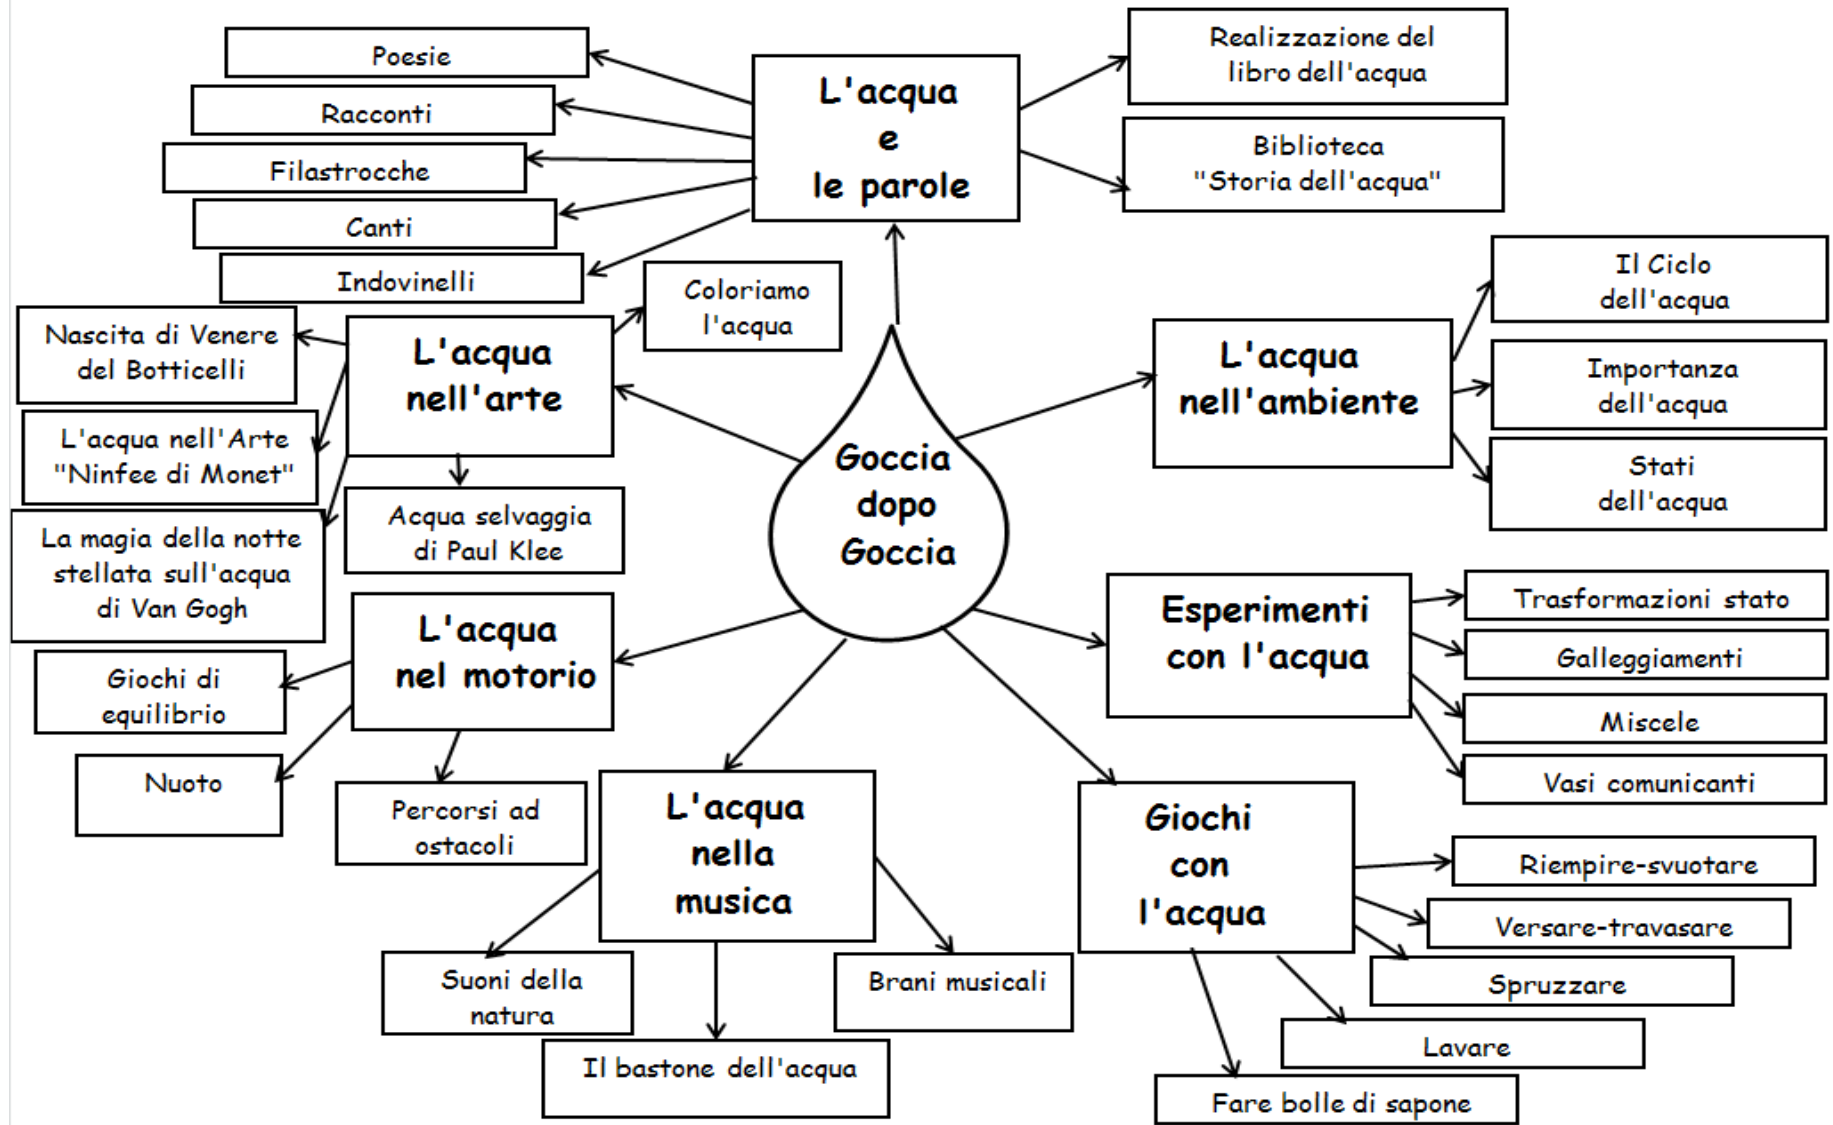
Goccia dopo Goccia

L'acqua e le parole

Poesie

Racconti

Filastrocche

Canti

Indovinelli

Realizzazione del libro dell'acqua

Biblioteca "Storia dell'acqua"

L'acqua nell'arte

Coloriamo l'acqua

Nascita di Venere del Botticelli

L'acqua nell'Arte "Ninfee di Monet"

La magia della notte stellata sull'acqua di Van Gogh

Acqua selvaggia di Paul Klee

L'acqua nell'ambiente

Il Ciclo dell'acqua

Importanza dell'acqua

Stati dell'acqua

Esperimenti con l'acqua

Trasformazioni stato

Galleggiamenti

Miscele

Vasi comunicanti

L'acqua nel motorio

Giochi di equilibrio

Nuoto

Percorsi ad ostacoli

L'acqua nella musica

Suoni della natura

Il bastone dell'acqua

Brani musicali

Giochi con l'acqua

Riempire-svuotare

Versare-travasare

Spruzzare

Lavare

Fare bolle di sapone